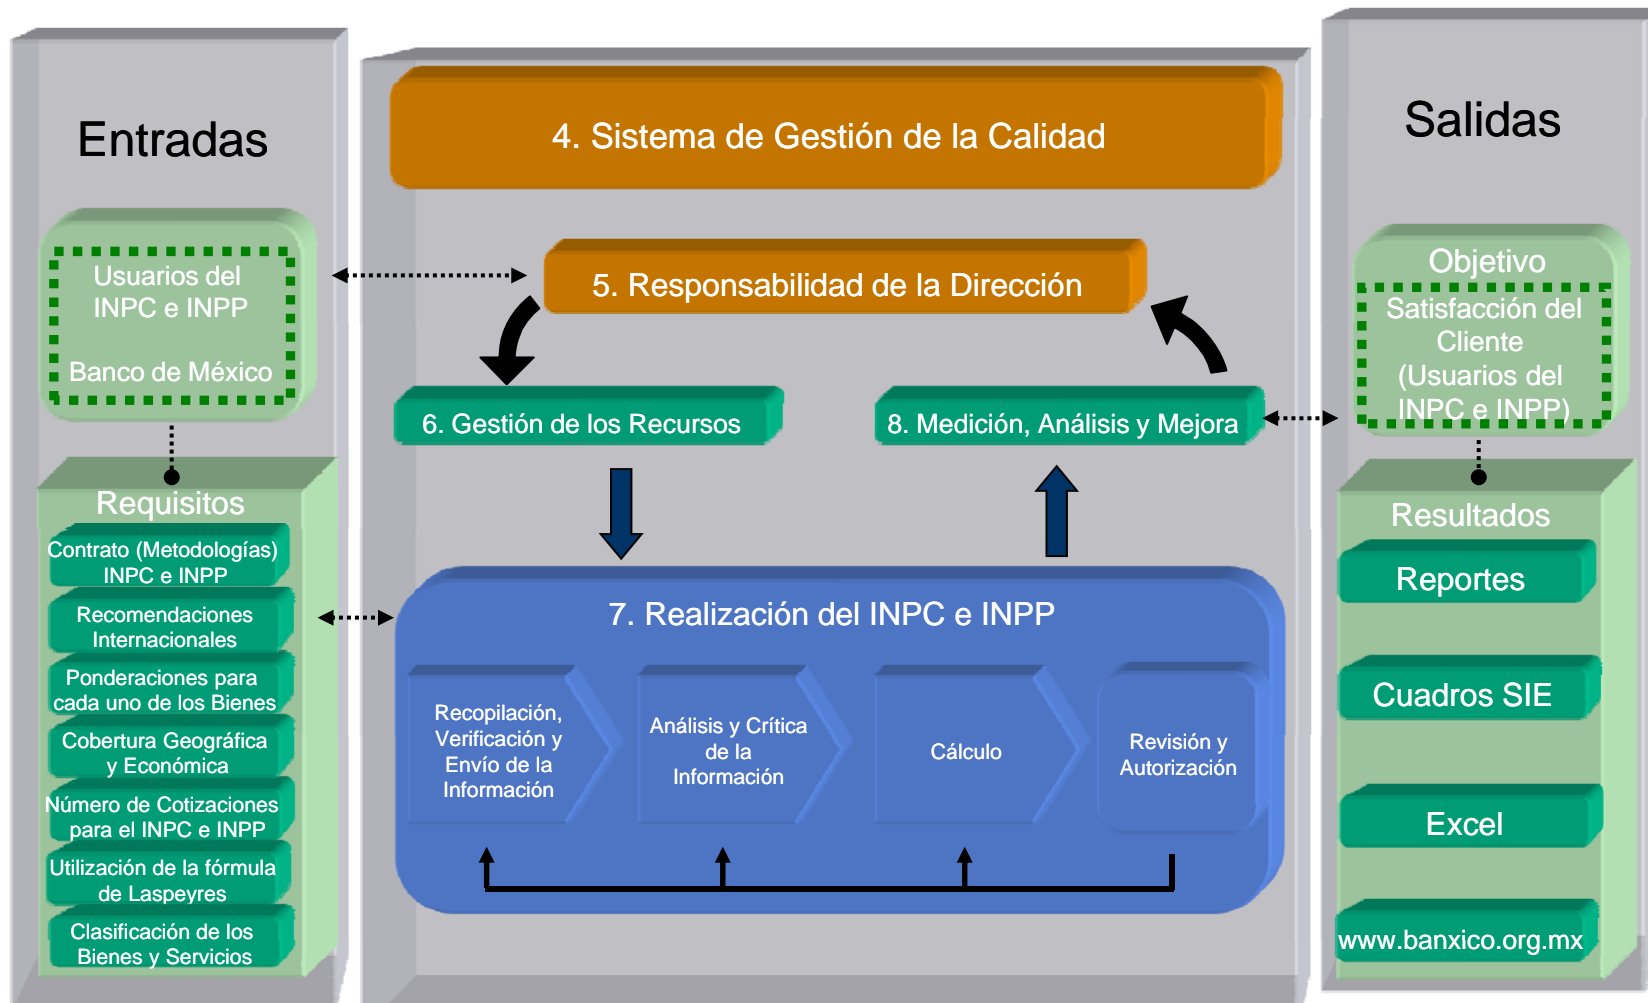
Entradas

Usuarios del INPC e INPP

Banco de México

Requisitos

Contrato (Metodologías) INPC e INPP

Recomendaciones Internacionales

Ponderaciones para cada uno de los Bienes

Cobertura Geográfica y Económica

Número de Cotizaciones para el INPC e INPP

Utilización de la fórmula de Laspeyres

Clasificación de los Bienes y Servicios

4. Sistema de Gestión de la Calidad

5. Responsabilidad de la Dirección

6. Gestión de los Recursos

8. Medición, Análisis y Mejora

7. Realización del INPC e INPP

Recopilación, Verificación y Envío de la Información

Análisis y Crítica de la Información

Cálculo

Revisión y Autorización

Salidas

Objetivo

Satisfacción del Cliente (Usuarios del INPC e INPP)

Resultados

Reportes

Cuadros SIE

Excel

www.banxico.org.mx